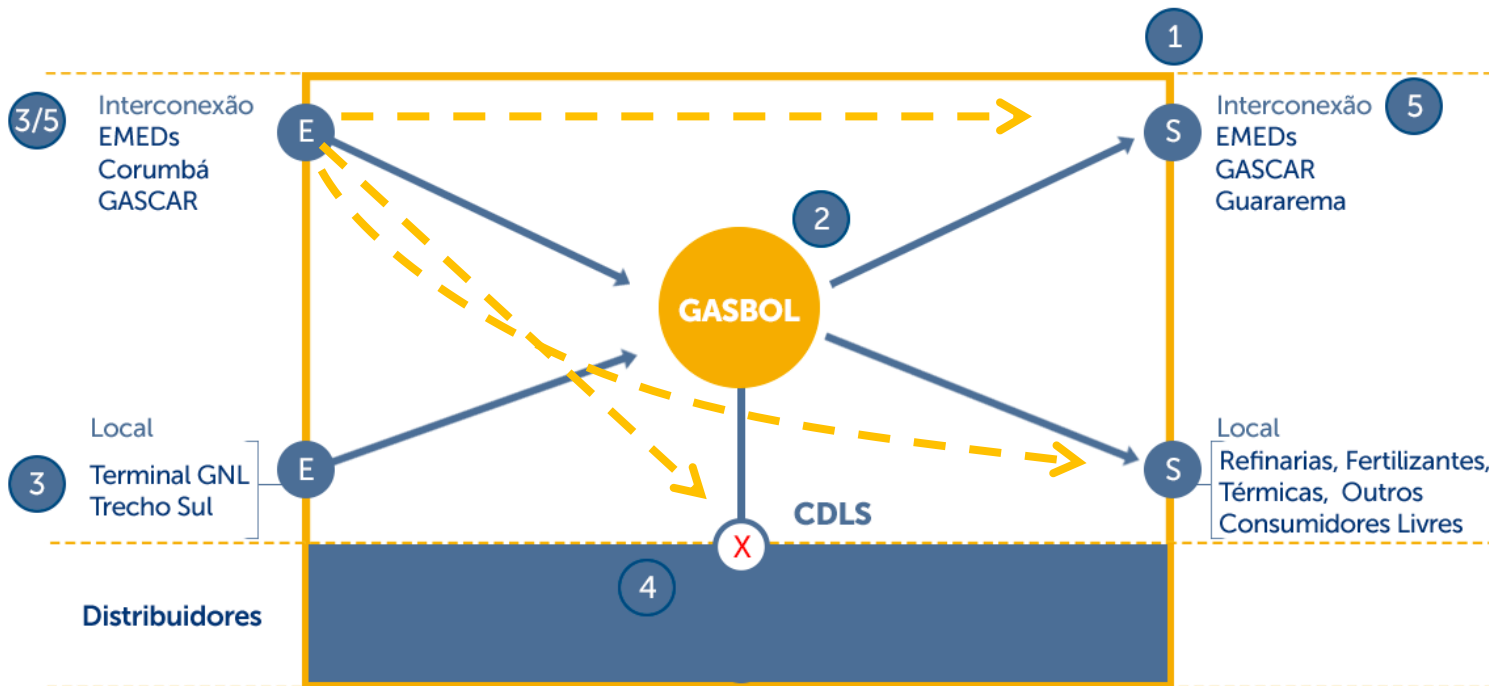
1

3/5
Interconexão
EMEDs
Corumbá
GASCAR

E

S

Interconexão
EMEDs
GASCAR
Guararema

5

2

GASBOL

Local

3

Terminal GNL
Trecho Sul

E

S

Local
Refinarias, Fertilizantes, Térmicas, Outros Consumidores Livres

CDLS

X

4

Distribuidores